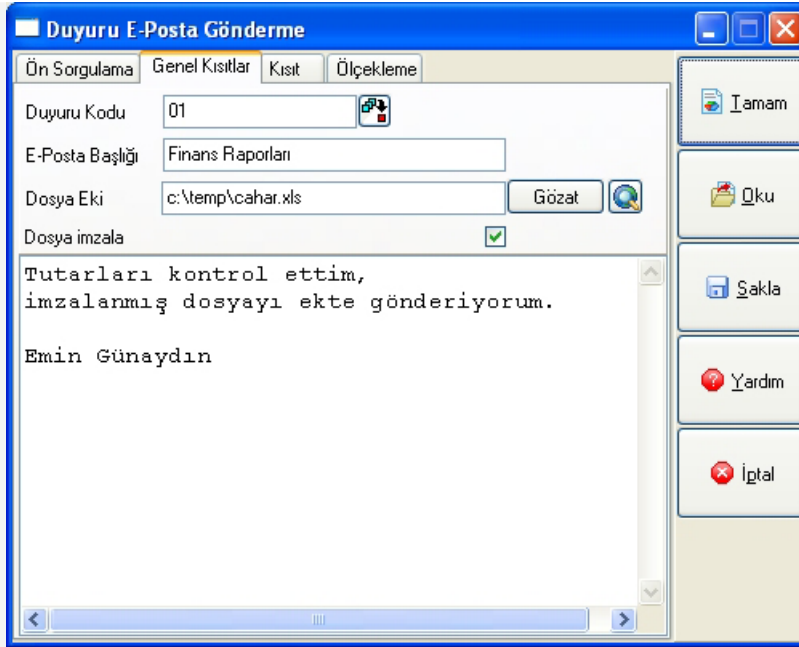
Duyuru E-Posta Gönderme

Ön Sorgulama | Genel Kısıtlar | Kısıt | Ölçekleme

Duyuru Kodu 01

E-Posta Başlığı Finans Raporları

Dosya Eki c:\temp\cahar.xls Gözat

Dosya imzala

Tutarları kontrol ettim,
imzalanmış dosyayı ekte gönderiyorum.

Emin Günaydın

Tamam

Oku

Sakla

Yardım

İptal